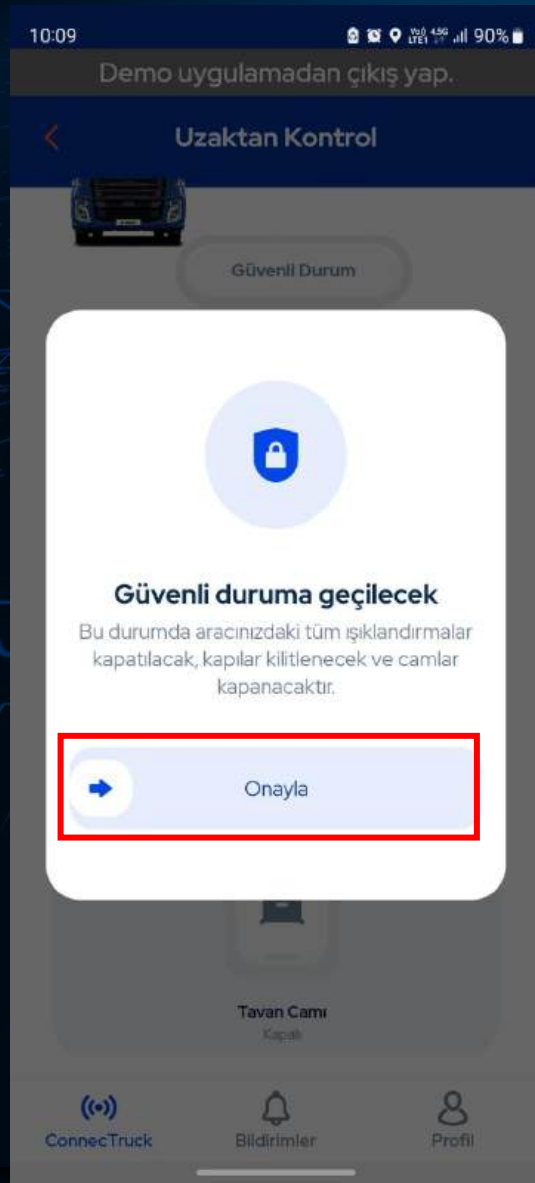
10:09

90%

Demo uygulamadan çıkış yap.

Uzaktan Kontrol

Güvenli Durum

Güvenli duruma geçilecek

Bu durumda aracınızdaki tüm ışıklandırmalar kapatılacak, kapılar kilitlenecek ve camlar kapanacaktır.

Onayla

Tavan Camı

Kapalı

ConnecTruck

Bildirimler

Profil